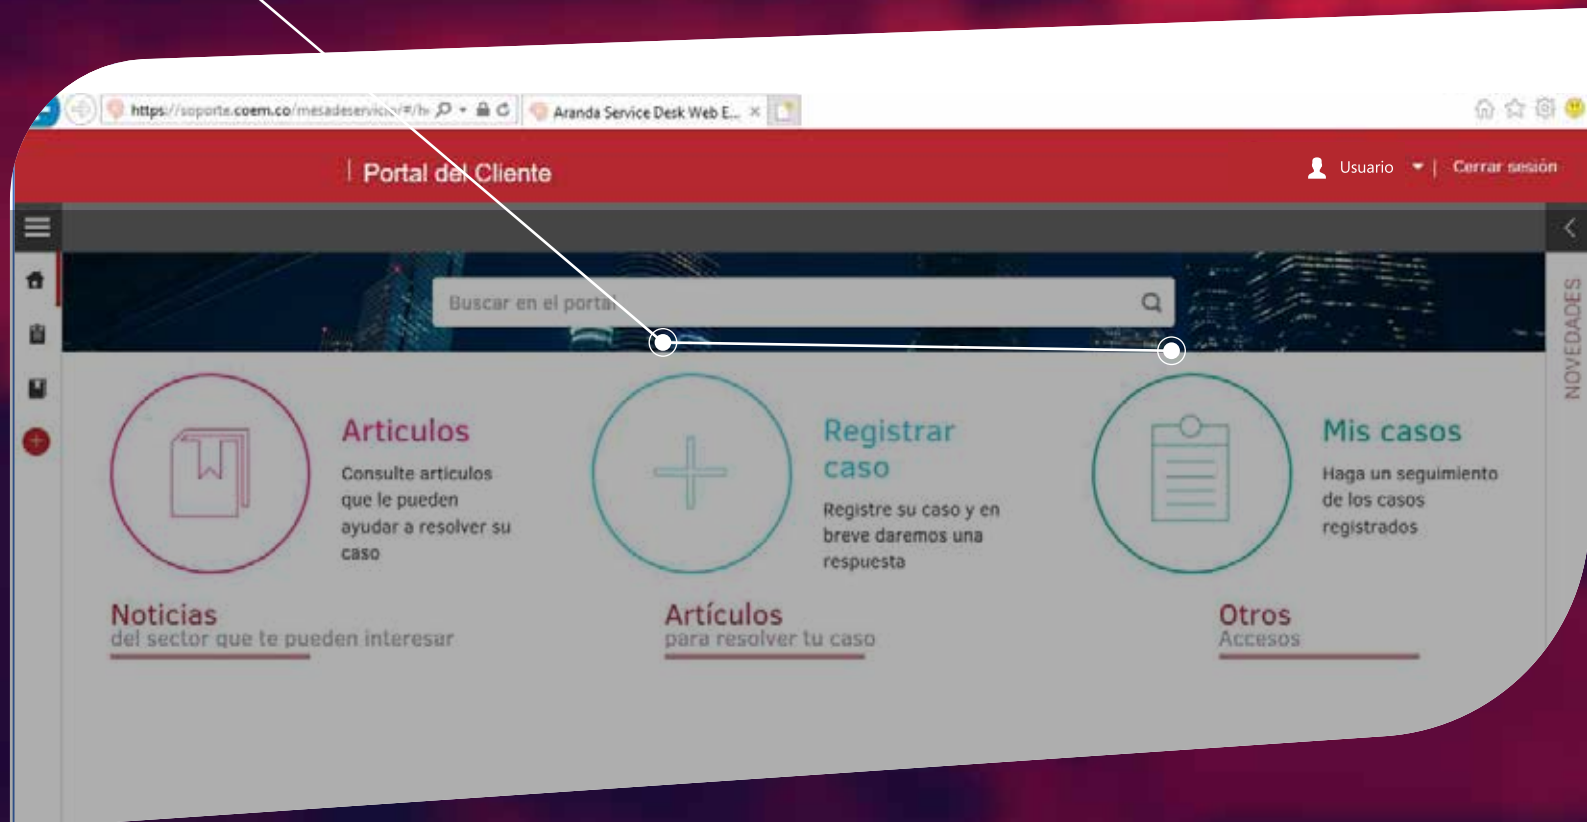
https://soporte.coem.co/mesadeservicio/#/h

Aranda Service Desk Web E...

Portal del Cliente

Usuario

Cerrar sesión

Buscar en el portal

NOVEDADES

Articulos
Consulte articulos que le pueden ayudar a resolver su caso

Registrar caso
Registre su caso y en breve daremos una respuesta

Mis casos
Haga un seguimiento de los casos registrados

Noticias
del sector que te pueden interesar

Artículos
para resolver tu caso

Otros
Accesos